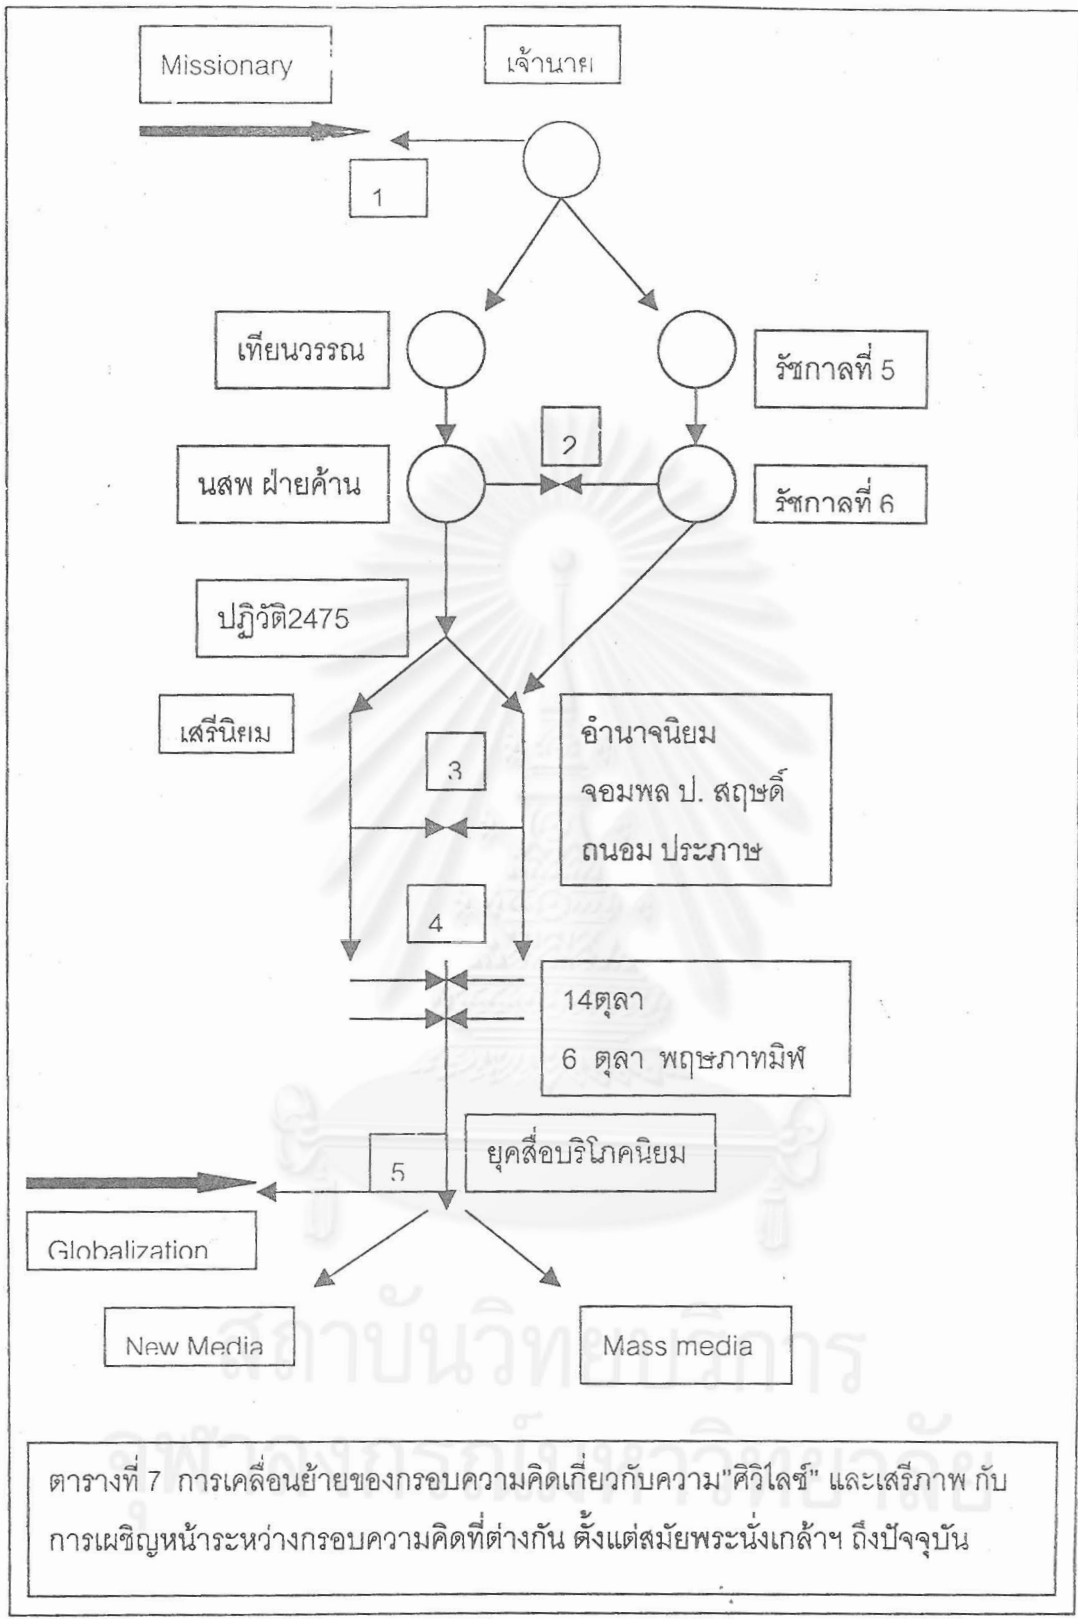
Missionary

เจ้านาย

1

เทียนวรรณ

รัชกาลที่ 5

2

นสพ ฝ่ายค้าน

รัชกาลที่ 6

ปฏิวัติ2475

เสรีนิยม

อำนาจนิยม
จอมพล ป. สฤษดิ์
ถนอม ประภาษ

3

4

14ตุลา
6 ตุลา พฤษภาทมิฬ

ยุคสื่อบริโภคนิยม

5

Globalization

New Media

Mass media

สถาบันวิทยบริการ
จุฬาลงกรณ์มหาวิทยาลัย

ตารางที่ 7 การเคลื่อนย้ายของกรอบความคิดเกี่ยวกับความ"ศิวิไลซ์" และเสรีภาพ กับการเผชิญหน้าระหว่างกรอบความคิดที่ต่างกัน ตั้งแต่สมัยพระนั่งเกล้าฯ ถึงปัจจุบัน